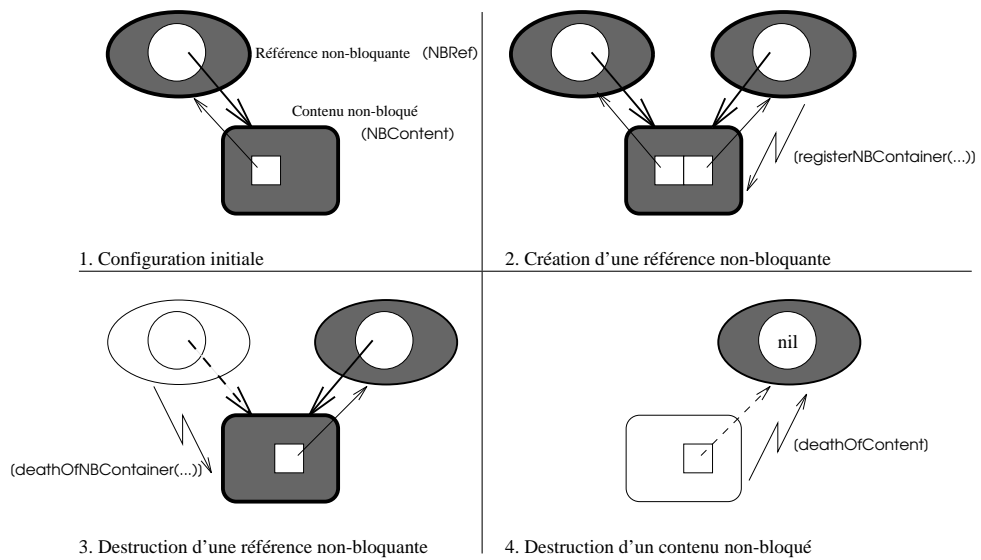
Référence non-bloquante (NBRef)

Contenu non-bloqué (NBContent)

(registerNBContainer(...))

1. Configuration initiale

2. Création d'une référence non-bloquante

nil

(deathOfNBContainer(...))

(deathOfContent)

3. Destruction d'une référence non-bloquante

4. Destruction d'un contenu non-bloqué